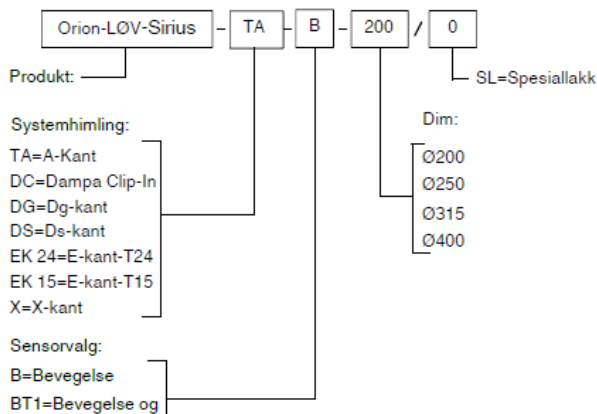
Orion-LØV-Sirius - TA - B - 200 / 0

Produkt:

SL=Spesiallakk

Systemhimling:
TA=A-Kant
DC=Dampa Clip-In
DG=Dg-kant
DS=Ds-kant
EK 24=E-kant-T24
EK 15=E-kant-T15
X=X-kant

Dim:
Ø200
Ø250
Ø315
Ø400

Sensorvalg:
B=Bevegelse
BT1=Bevegelse og